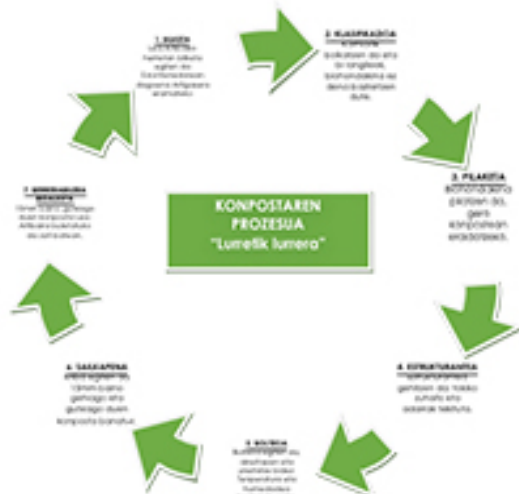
KONPOSTAREN PROZESUA "Lurretik lurrera"

1. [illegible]
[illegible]

2. KLASIFIKAZIOA
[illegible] biltzen dira eta bi ontzitan, biohondakina eta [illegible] banatzen dute.

3. PILAKETA
Biohondakina pilatzen da, gero konpostean erabiltzeko.

4. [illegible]
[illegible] gehitzen dira. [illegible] eta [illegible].

5. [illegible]
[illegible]

6. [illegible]
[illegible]

7. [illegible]
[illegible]